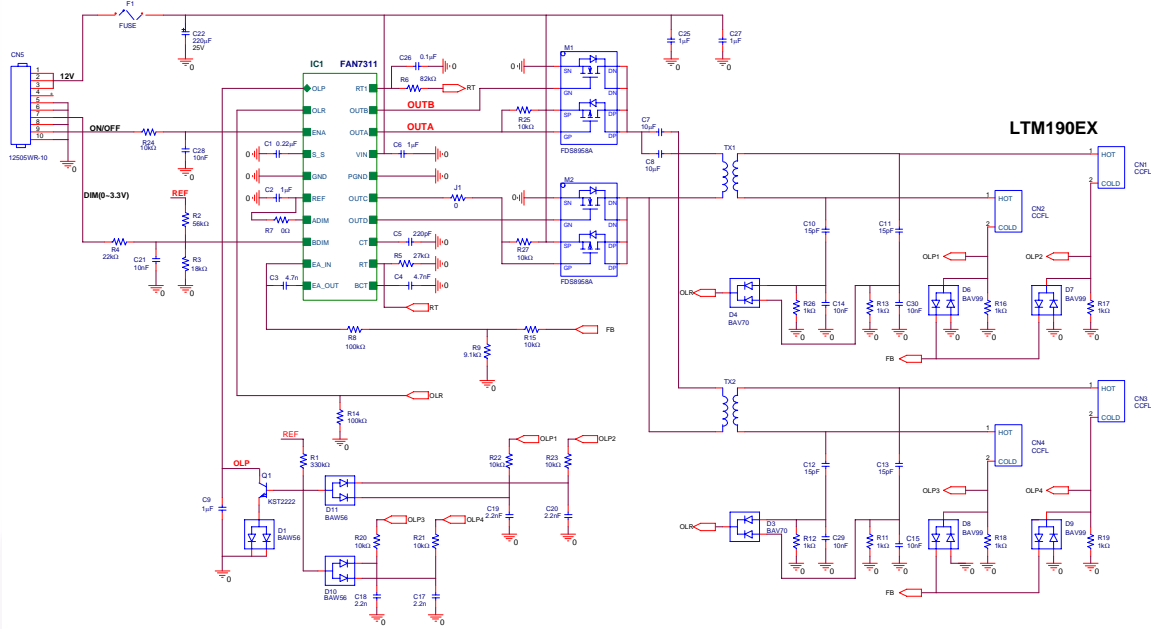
F1
FUSE
C22
220μF
25V
C25
1μF
C27
1μF
CN5
12505WR-10
1
2
3
4
5
6
7
8
9
10
12V
ON/OFF
R24
10kΩ
C28
10nF
DIM(0~3.3V)
REF
R2
56kΩ
R4
22kΩ
C21
10nF
R3
18kΩ
IC1
FAN7311
OLP
OLR
ENA
S_S
GND
REF
ADIM
BDIM
EA_IN
EA_OUT
RT1
OUTB
OUTA
VIN
PGND
OUTC
OUTD
CT
RT
BCT
C1 0.22μF
C2 1μF
R7 0Ω
C3 4.7n
C26 0.1μF
R6 82kΩ
RT
OUTB
OUTA
C6 1μF
J1
0
C5 220pF
R5 27kΩ
C4 4.7nF
RT
M1
SN
GN
SP
GP
DN
DN
DP
DP
FDS8958A
R25
10kΩ
M2
SN
GN
SP
GP
DN
DN
DP
DP
FDS8958A
R27
10kΩ
C7
10μF
C8
10μF
TX1
LTM190EX
HOT
COLD
CN1
CCFL
1
2
HOT
COLD
CN2
CCFL
1
2
C10
15pF
C11
15pF
OLP1
OLP2
OLR
D4
BAV70
R26
1kΩ
C14
10nF
R13
1kΩ
C30
10nF
D6
BAV99
R16
1kΩ
D7
BAV99
R17
1kΩ
FB
R8
100kΩ
R9
9.1kΩ
R15
10kΩ
FB
OLR
R14
100kΩ
REF
R1
330kΩ
OLP
Q1
KST2222
C9
1μF
D1
BAW56
D11
BAW56
D10
BAW56
R22
10kΩ
OLP1
R23
10kΩ
OLP2
C19
2.2nF
C20
2.2nF
R20
10kΩ
OLP3
R21
10kΩ
OLP4
C18
2.2n
C17
2.2n
TX2
HOT
COLD
CN3
CCFL
1
2
HOT
COLD
CN4
CCFL
1
2
C12
15pF
C13
15pF
OLP3
OLP4
OLR
D3
BAV70
R12
1kΩ
C29
10nF
R11
1kΩ
C15
10nF
D8
BAV99
R18
1kΩ
D9
BAV99
R19
1kΩ
FB
0